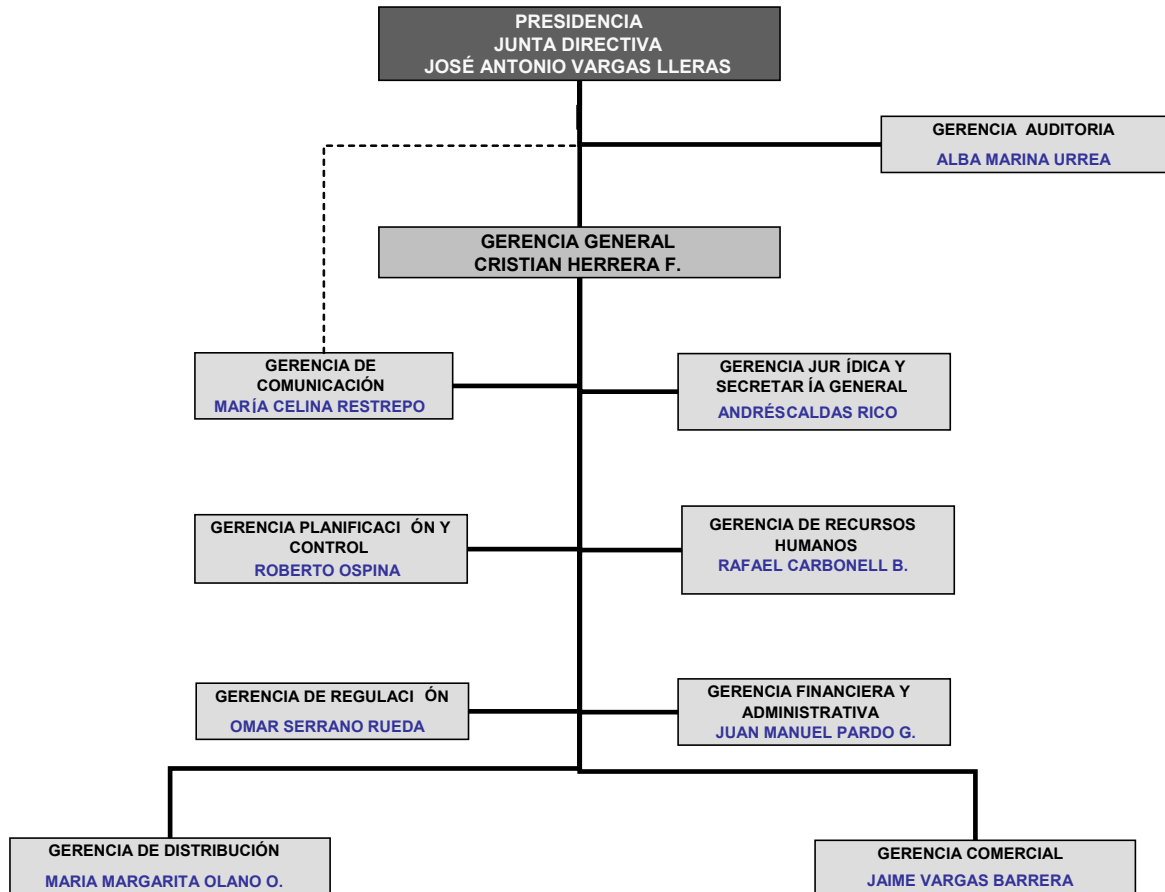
PRESIDENCIA
JUNTA DIRECTIVA
JOSÉ ANTONIO VARGAS LLERAS

GERENCIA AUDITORIA
ALBA MARINA URREA

GERENCIA GENERAL
CRISTIAN HERRERA F.

GERENCIA DE COMUNICACIÓN
MARÍA CELINA RESTREPO

GERENCIA JURÍDICA Y SECRETARÍA GENERAL
ANDRÉSCALDAS RICO

GERENCIA PLANIFICACIÓN Y CONTROL
ROBERTO OSPINA

GERENCIA DE RECURSOS HUMANOS
RAFAEL CARBONELL B.

GERENCIA DE REGULACIÓN
OMAR SERRANO RUEDA

GERENCIA FINANCIERA Y ADMINISTRATIVA
JUAN MANUEL PARDO G.

GERENCIA DE DISTRIBUCIÓN
MARIA MARGARITA OLANO O.

GERENCIA COMERCIAL
JAIME VARGAS BARRERA